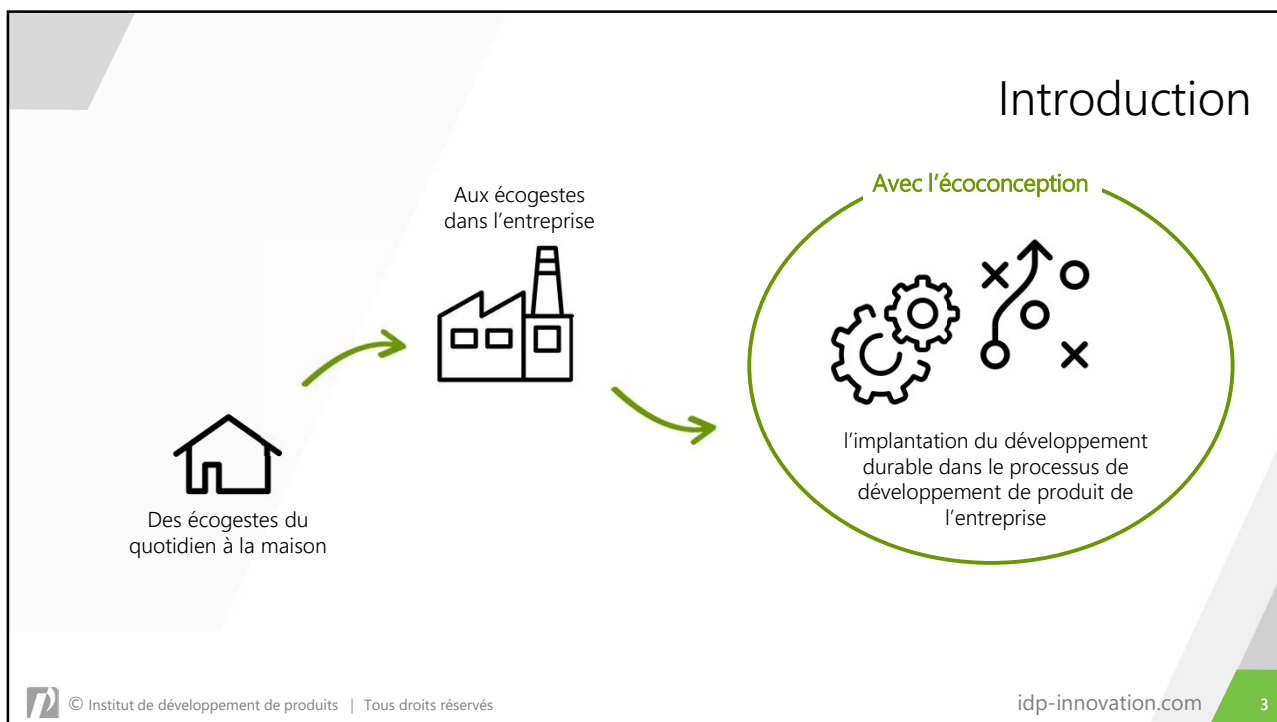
Introduction

Des écogestes du quotidien à la maison

Aux écogestes dans l’entreprise

Avec l’écoconception

l’implantation du développement durable dans le processus de développement de produit de l’entreprise

© Institut de développement de produits | Tous droits réservés

idp-innovation.com

3